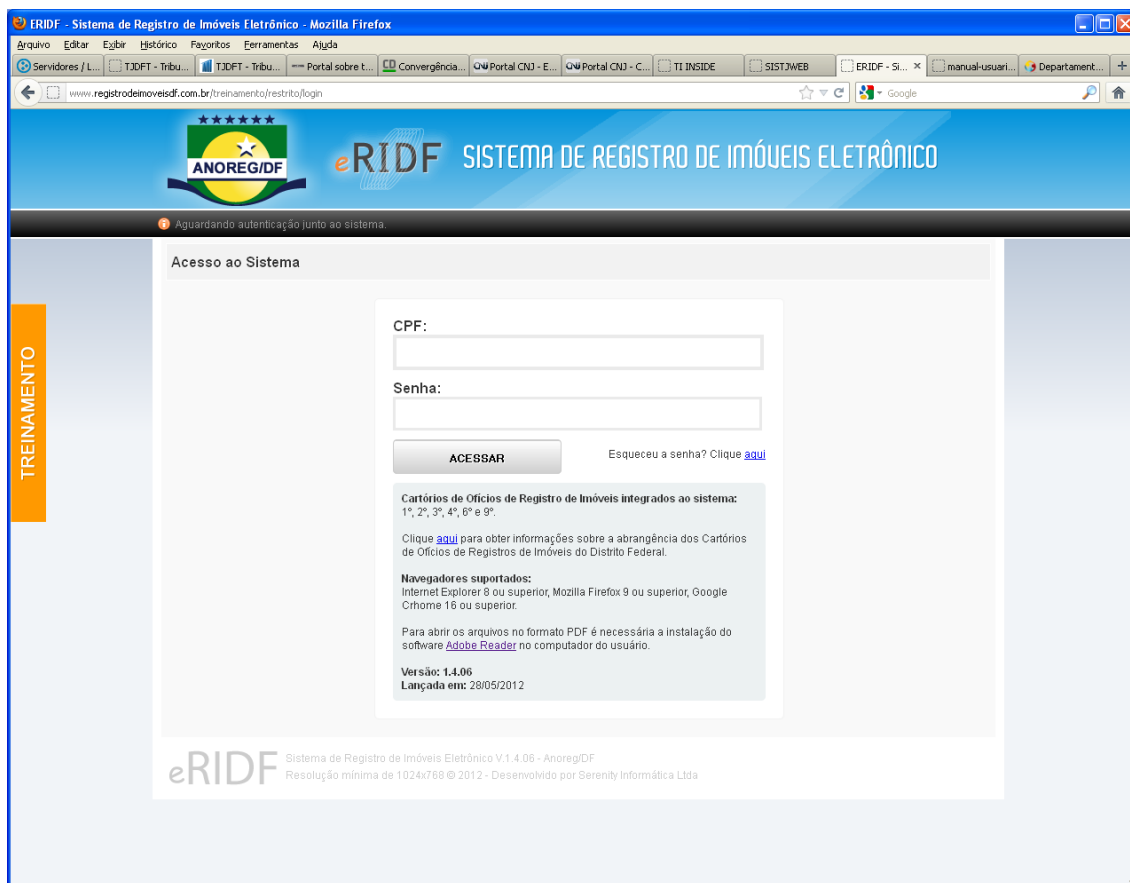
ERIDF - Sistema de Registro de Imóveis Eletrônico - Mozilla Firefox

Arquivo Editar Exibir Histórico Favoritos Ferramentas Ajuda

Servidores / L... | TJDFT - Tribu... | TJDFT - Tribu... | Portal sobre t... | Convergência... | Portal CNJ - E... | Portal CNJ - C... | TI INSIDE | SISTJWEB | ERIDF - Si... | manual-usuari... | Departament...

www.registrodeimoveisdf.com.br/treinamento/restrito/login

Google

ANOREG/DF

eRIDF SISTEMA DE REGISTRO DE IMÓVEIS ELETRÔNICO

Aguardando autenticação junto ao sistema.

TREINAMENTO

Acesso ao Sistema

CPF:

Senha:

ACESSAR

Esqueceu a senha? Clique aqui

Cartórios de Ofícios de Registro de Imóveis integrados ao sistema:
1°, 2°, 3°, 4°, 6° e 9°.

Clique aqui para obter informações sobre a abrangência dos Cartórios de Ofícios de Registros de Imóveis do Distrito Federal.

Navegadores suportados:
Internet Explorer 8 ou superior, Mozilla Firefox 9 ou superior, Google Crhome 16 ou superior.

Para abrir os arquivos no formato PDF é necessária a instalação do software Adobe Reader no computador do usuário.

Versão: 1.4.06
Lançada em: 28/05/2012

eRIDF Sistema de Registro de Imóveis Eletrônico V.1.4.06 - Anoreg/DF
Resolução mínima de 1024x768 © 2012 - Desenvolvido por Serenity Informática Ltda